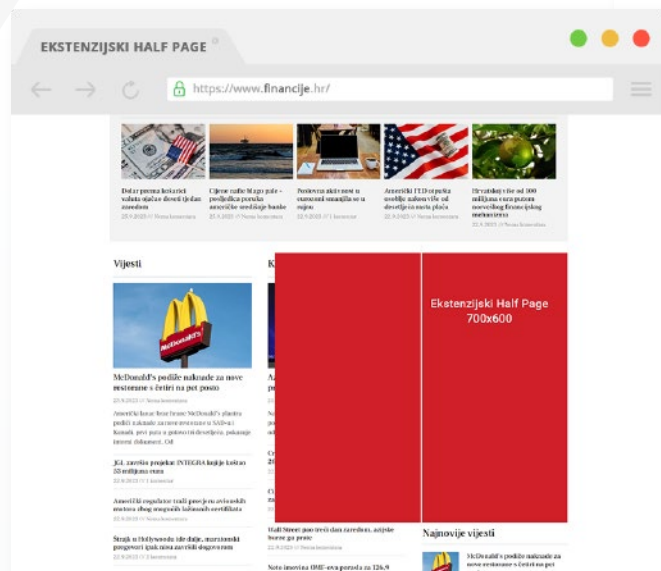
EKSTENZIJSKI HALF PAGE

https://www.financije.hr/

Dolar prema košarici valuta ojačao dosad tjedan zaredom

Cijene nafte blago pale - posljedica porasta američke središnje banke

Poslovna aktivnost u eurozoni smanjila se u rujnu

Američki PPI osjetno usporio nakon više od desetljeća rasta plaća

Hrvatski više od 100 milijuna eura putem novog financiranja

Vijesti

K

Ekstenzijski Half Page 700x600

McDonald's podiže naknade za nove restorane s četiri na pet posto

JGL završio projekt INTEGRA koji je koštao 33 milijuna eura

Američki regulator traži provjeru avionskih motora zbog mogućih lažnih certifikata

Štrajk u Hollywoodu ide dalje, scenaristi pregovori ipak nisu završili dogovorom

Wall Street pao treći dan zaredom, azijske burze ga prate

Neto imovina OMF-ova porasla za 126,9

Najnovije vijesti

McDonald's podiže naknade za nove restorane s četiri na pet